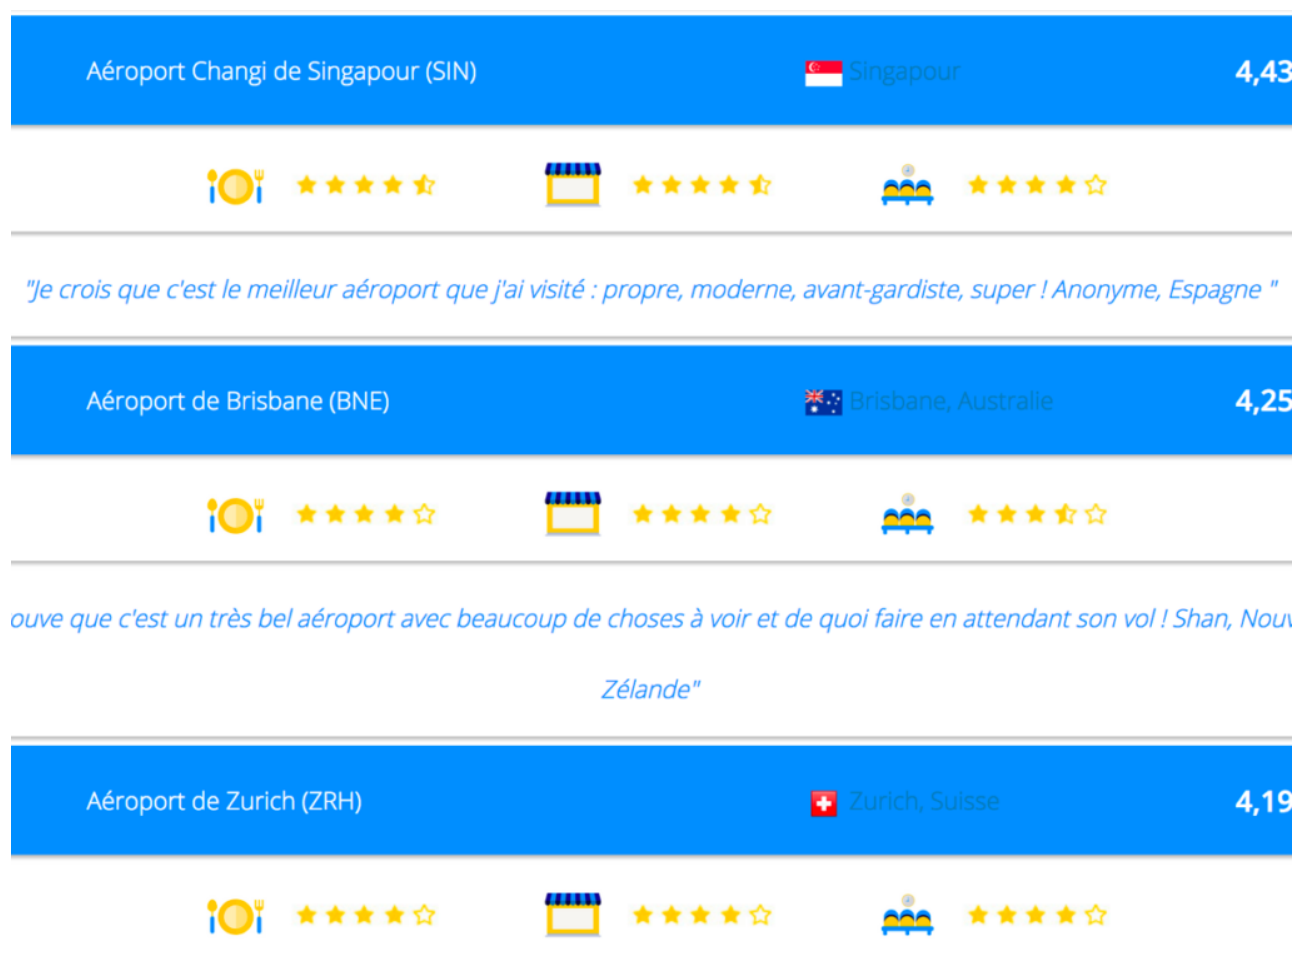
Aéroport Changi de Singapour (SIN)

Singapour

4,43

"Je crois que c'est le meilleur aéroport que j'ai visité : propre, moderne, avant-gardiste, super ! Anonyme, Espagne "

Aéroport de Brisbane (BNE)

Brisbane, Australie

4,25

ouve que c'est un très bel aéroport avec beaucoup de choses à voir et de quoi faire en attendant son vol ! Shan, Nouv Zélande"

Aéroport de Zurich (ZRH)

Zurich, Suisse

4,19